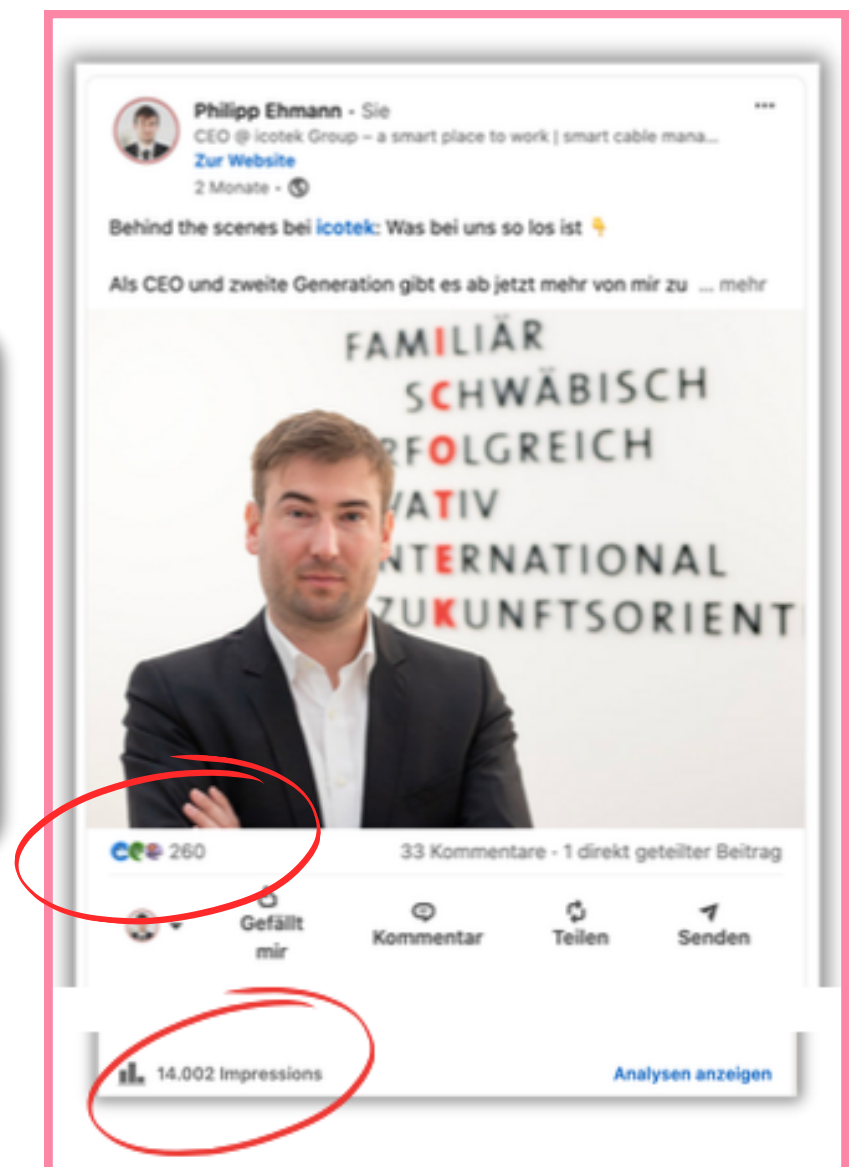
Philipp Ehmann • Sie
CEO @ icotek Group – a smart place to work | smart cable mana...
Zur Website
2 Monate •

Behind the scenes bei icotek: Was bei uns so los ist 👇

Als CEO und zweite Generation gibt es ab jetzt mehr von mir zu ... mehr

FAMILIÄR
SCHWÄBISCH
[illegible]RFOLGREICH
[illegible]VATIV
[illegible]NTERNATIONAL
ZUKUNFTSORIENT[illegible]

260
33 Kommentare • 1 direkt geteilter Beitrag

Gefällt mir
Kommentar
Teilen
Senden

14.002 Impressions
Analysen anzeigen